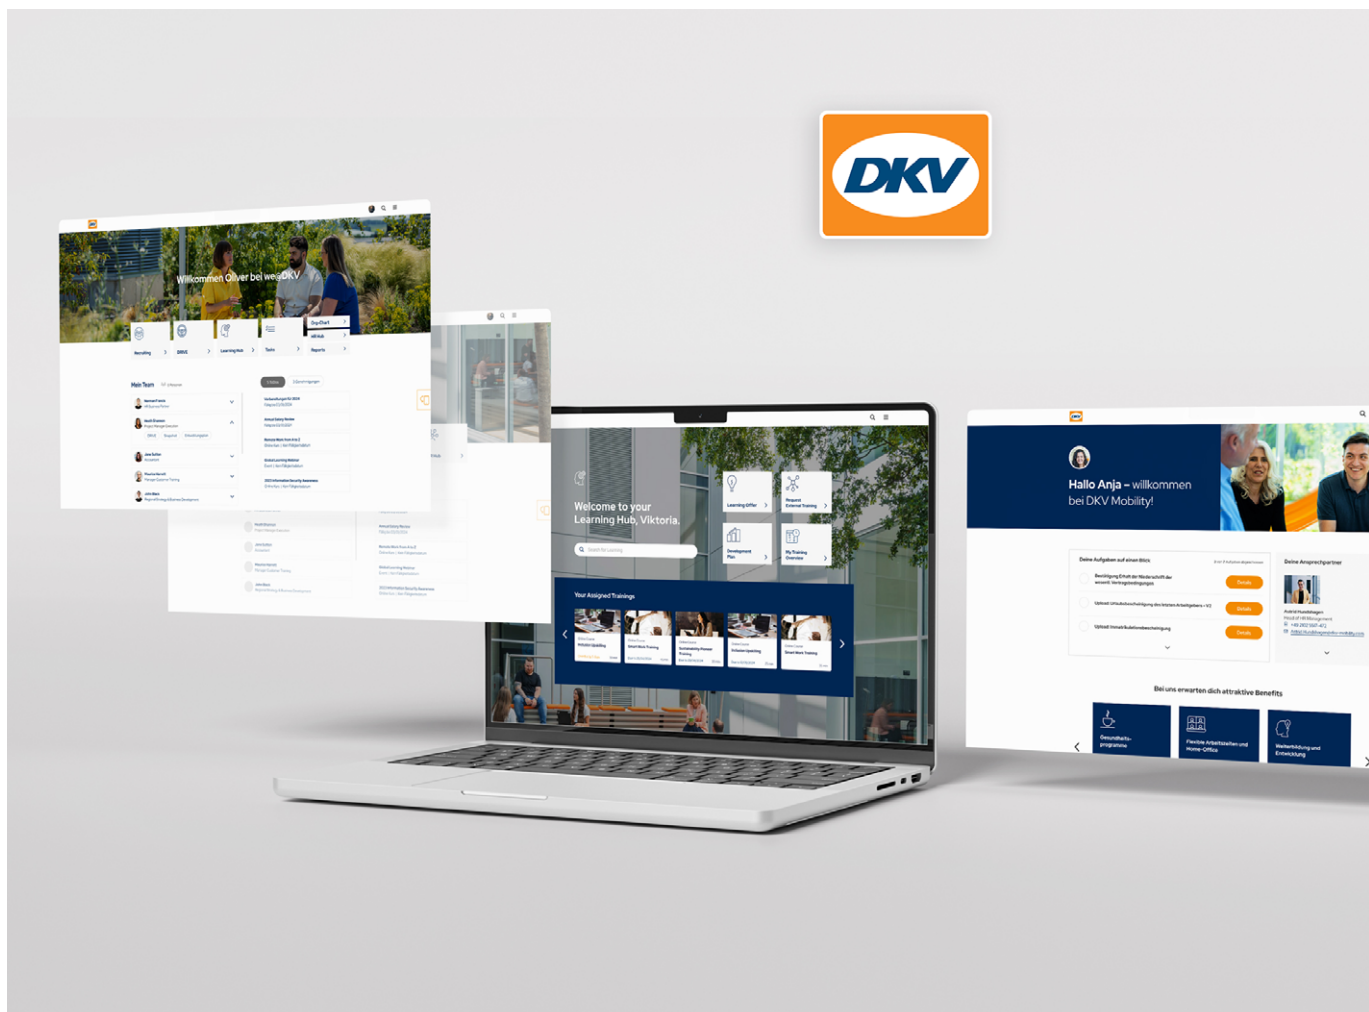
DKV

Willkommen Oliver bei we@DKV

Recruiting
DRIVE
Learning Hub
Tasks
Org-Chart
HR Hub
Reports

Mein Team

Welcome to your Learning Hub, Viktoria.

Search for Learning

Learning Offer
Request External Training
Development Plan
My Training Overview

Your Assigned Trainings

Hallo Anja – willkommen bei DKV Mobility!

Deine Aufgaben auf einen Blick

Details
Details
Details

Deine Ansprechpartner

Bei uns erwarten dich attraktive Benefits

Gesundheits-programme
Flexible Arbeitszeiten und Home-Office
Weiterbildung und Entwicklung